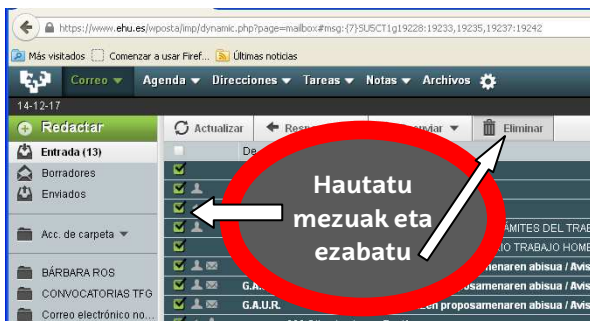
https://www.ehu.es/wposta/imp/dynamic.php?page=mailbox#msg:{7}SU5CT1g19228:19233,19235,19237:19242

Más visitados
Comenzar a usar Firef...
Últimas noticias

Correo
Agenda
Direcciones
Tareas
Notas
Archivos

14-12-17

Redactar
Actualizar
Res
nviar
Eliminar

Entrada (13)
Borradores
Enviados

Acc. de carpeta

BÁRBARA ROS
CONVOCATORIAS TFG
Correo electrónico no...

De

G.A.U.
G.A.U.R.

ÁMITES DEL TRAB
IO TRABAJO HOME
enaren abisua / Avis
enaren proposamenaren abisua / Avis
en proposamenaren abisua / Avis

Hautatu mezuak eta ezabatu